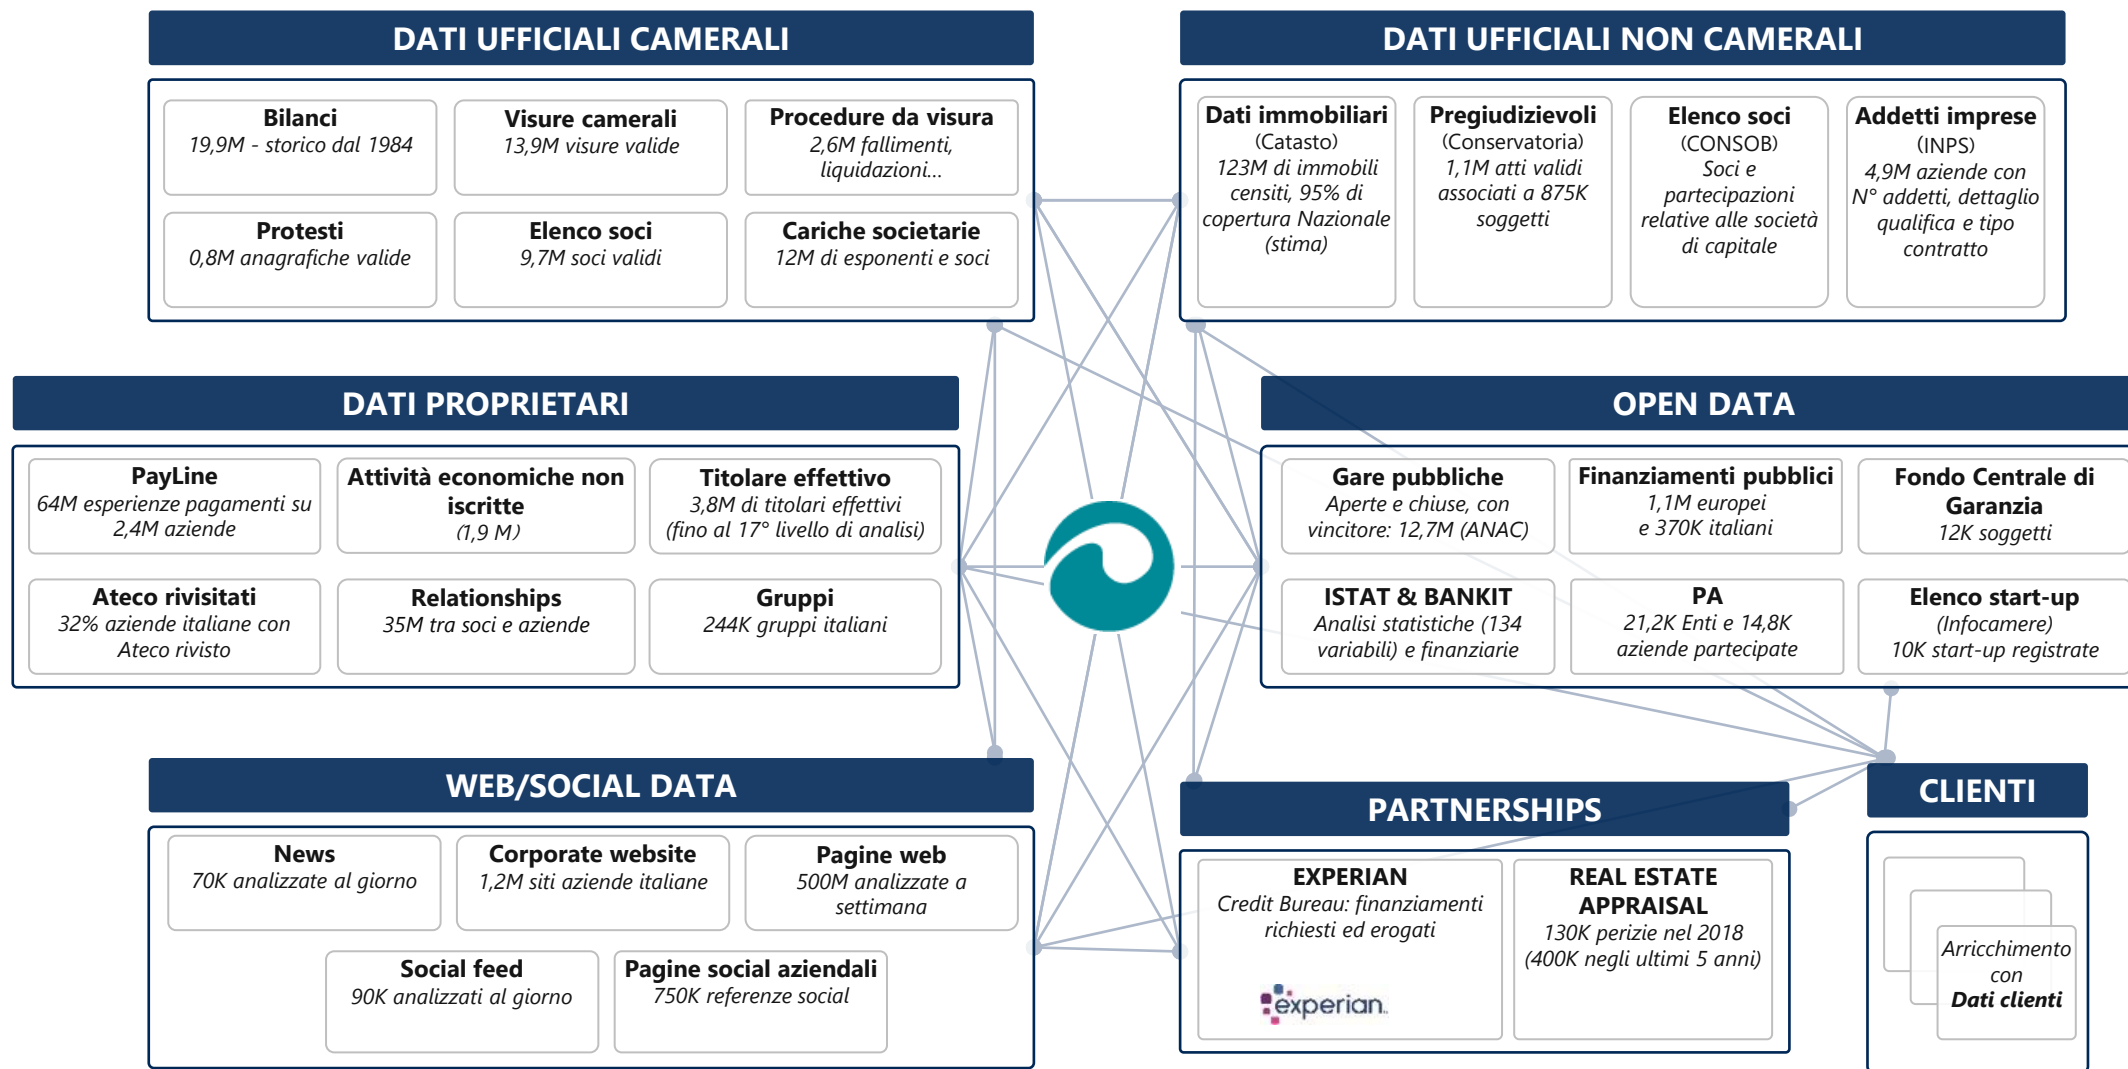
DATI UFFICIALI CAMERALI

Bilanci
19,9M - storico dal 1984

Visure camerali
13,9M visure valide

Procedure da visura
2,6M fallimenti, liquidazioni...

Protesti
0,8M anagrafiche valide

Elenco soci
9,7M soci validi

Cariche societarie
12M di esponenti e soci

DATI UFFICIALI NON CAMERALI

Dati immobiliari
(Catasto)
123M di immobili censiti, 95% di copertura Nazionale (stima)

Pregiudizievoli
(Conservatoria)
1,1M atti validi associati a 875K soggetti

Elenco soci
(CONSOB)
Soci e partecipazioni relative alle società di capitale

Addetti imprese
(INPS)
4,9M aziende con N° addetti, dettaglio qualifica e tipo contratto

DATI PROPRIETARI

PayLine
64M esperienze pagamenti su 2,4M aziende

Attività economiche non iscritte
(1,9 M)

Titolare effettivo
3,8M di titolari effettivi (fino al 17° livello di analisi)

Ateco rivisitati
32% aziende italiane con Ateco rivisto

Relationships
35M tra soci e aziende

Gruppi
244K gruppi italiani

OPEN DATA

Gare pubbliche
Aperte e chiuse, con vincitore: 12,7M (ANAC)

Finanziamenti pubblici
1,1M europei e 370K italiani

Fondo Centrale di Garanzia
12K soggetti

ISTAT & BANKIT
Analisi statistiche (134 variabili) e finanziarie

PA
21,2K Enti e 14,8K aziende partecipate

Elenco start-up
(Infocamere)
10K start-up registrate

WEB/SOCIAL DATA

News
70K analizzate al giorno

Corporate website
1,2M siti aziende italiane

Pagine web
500M analizzate a settimana

Social feed
90K analizzati al giorno

Pagine social aziendali
750K referenze social

PARTNERSHIPS

EXPERIAN
Credit Bureau: finanziamenti richiesti ed erogati
experian.

REAL ESTATE APPRAISAL
130K perizie nel 2018 (400K negli ultimi 5 anni)

CLIENTI

Arricchimento con Dati clienti